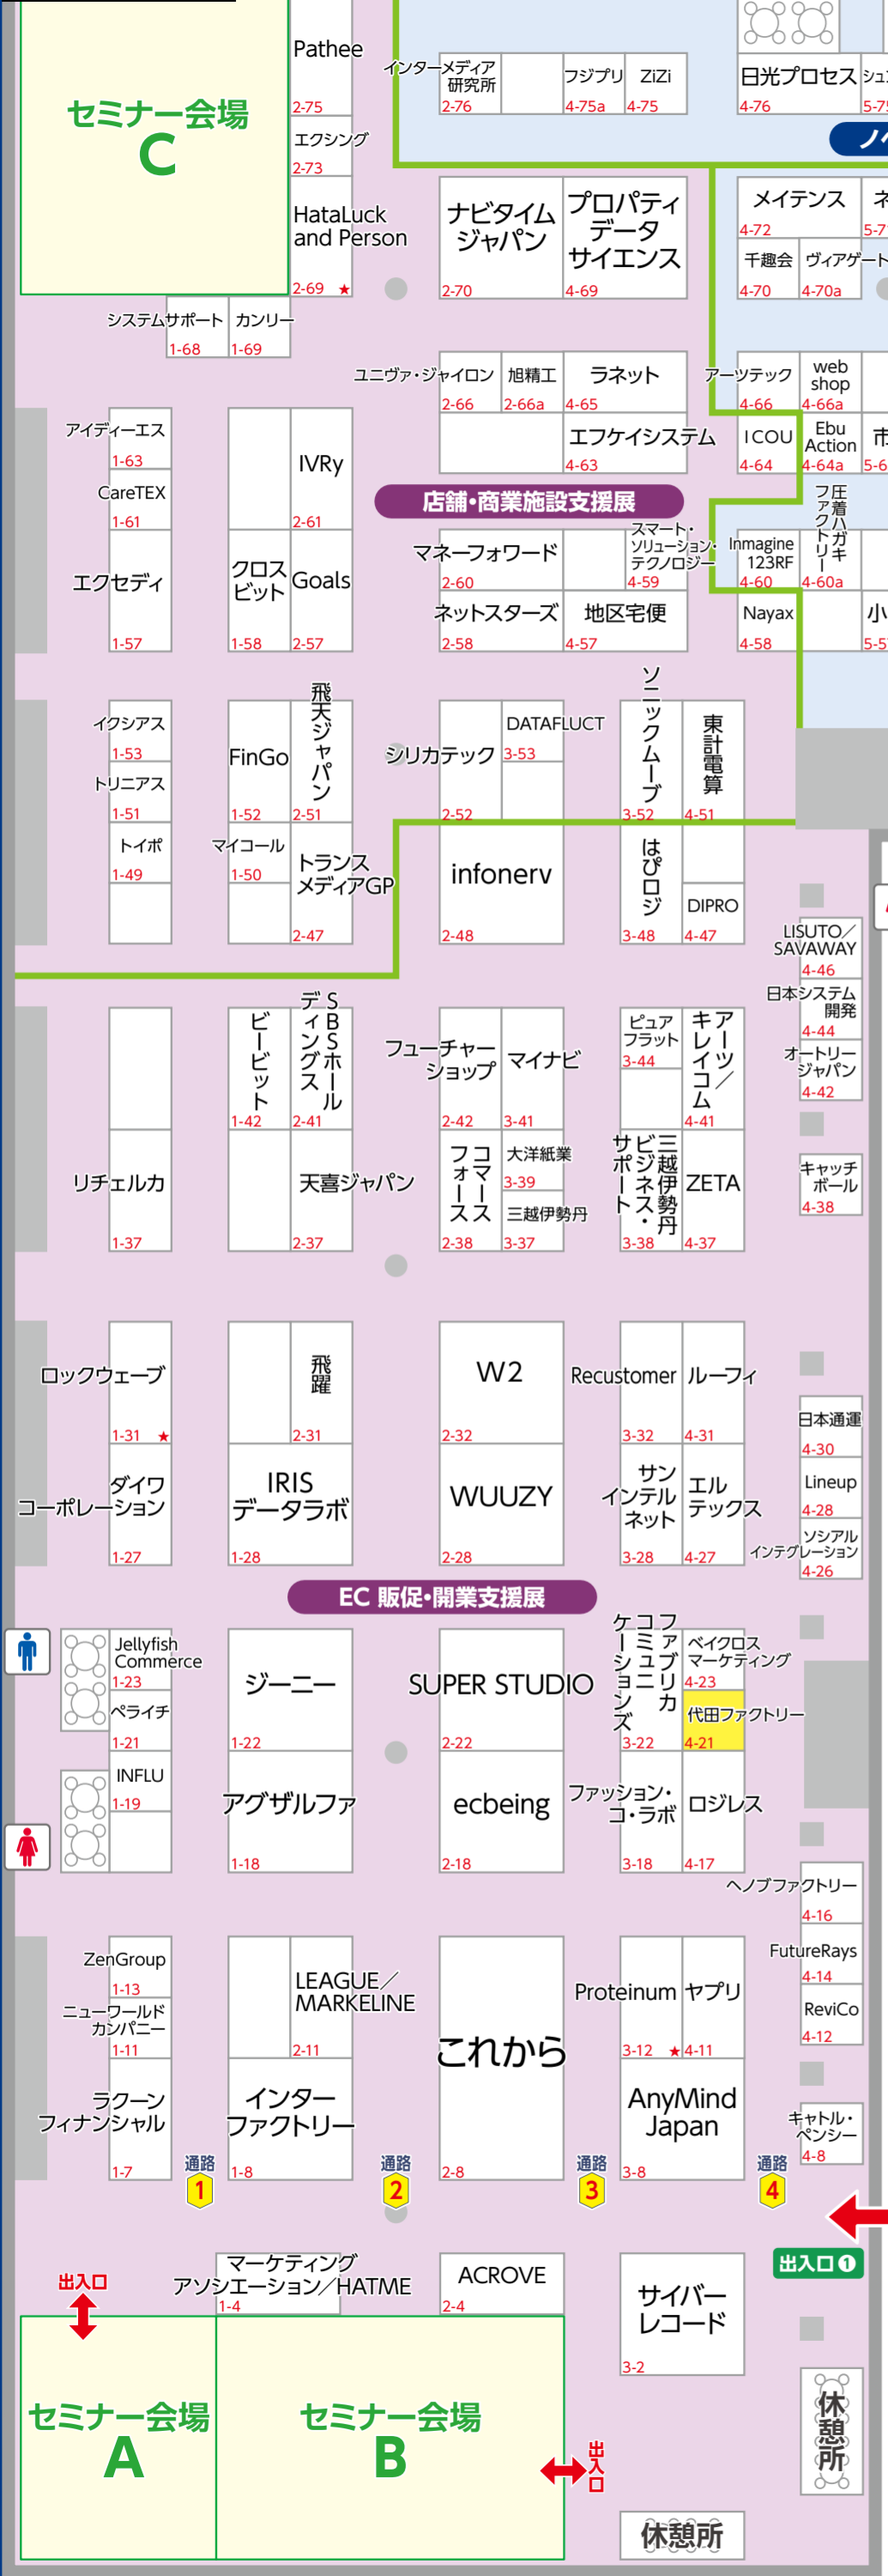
セミナー会場
C

Pathee
2-75
エクシング
2-73
HataLuck and Person
2-69 ★
システムサポート
1-68
カンリー
1-69

インターメディア研究所
2-76
フジプリ
4-75a
ZiZi
4-75
日光プロセス
4-76
シュ
5-75

ナビタイムジャパン
2-70
プロパティデータサイエンス
4-69
メイテンス
4-72
千趣会
4-70
ヴィアゲート
4-70a

ユニヴァ・ジャイロン
2-66
旭精工
2-66a
ラネット
4-65
エフケイシステム
4-63
アーツテック
4-66
web shop
4-66a
ICOU
4-64
Ebu Action
4-64a
市
5-6

アイディーエス
1-63
CareTEX
1-61
エクセディ
1-57
IVRy
2-61
クロスビット
1-58
Goals
2-57

店舗・商業施設支援展

マネーフォワード
2-60
スマート・ソリューション・テクノロジー
4-59
Inmagine 123RF
4-60
フアクトリー圧着ハガキ
4-60a
ネットスターズ
2-58
地区宅便
4-57
Nayax
4-58
小
5-5

イクシアス
1-53
トリニアス
1-51
トイポ
1-49
FinGo
1-52
マイコール
1-50
飛天ジャパン
2-51
トランスメディアGP
2-47
シリカテック
2-52
DATAFLUCT
3-53
infonerv
2-48
ソニックムーブ
3-52
東計電算
4-51
はぴロジ
3-48
DIPRO
4-47
LISUTO／SAVAWAY
4-46
日本システム開発
4-44
オートリージャパン
4-42

ビービット
1-42
SBSホールディングス
2-41
フューチャーショップ
2-42
マイナビ
3-41
ピュアフラット
3-44
アイレイコム／キャッツ
4-41
リチェルカ
1-37
天喜ジャパン
2-37
コマースフォース
2-38
大洋紙業
3-39
三越伊勢丹
3-37
三越伊勢丹ビジネス・サポート
3-38
ZETA
4-37
キャッチボール
4-38

ロックウェーブ
1-31 ★
飛躍
2-31
W2
2-32
Recustomer
3-32
ルーフィ
4-31
日本通運
4-30
ダイワコーポレーション
1-27
IRIS データラボ
1-28
WUUZY
2-28
サンインテルネット
3-28
エルテックス
4-27
Lineup
4-28
ソシアルインテグレーション
4-26

EC 販促・開業支援展

Jellyfish Commerce
1-23
ペライチ
1-21
INFLU
1-19
ジーニー
1-22
アグザルファ
1-18
SUPER STUDIO
2-22
ecbeing
2-18
コミュニケーションズフアブリカ
3-22
ベイクロスマーケティング
4-23
代田ファクトリー
4-21
ファッション・コ・ラボ
3-18
ロジレス
4-17
ヘノブファクトリー
4-16

ZenGroup
1-13
ニューワールドカンパニー
1-11
ラクーンフィナンシャル
1-7
LEAGUE／MARKELINE
2-11
インターファクトリー
1-8
これから
2-8
Proteinum
3-12 ★
ヤプリ
4-11
AnyMind Japan
3-8
FutureRays
4-14
ReviCo
4-12
キャトル・ペンシー
4-8

通路 1
通路 2
通路 3
通路 4

出入口
マーケティングアソシエーション／HATME
1-4
ACROVE
2-4
サイバーレコード
3-2
出入口 1
休憩所

セミナー会場
A
セミナー会場
B
出入口
休憩所